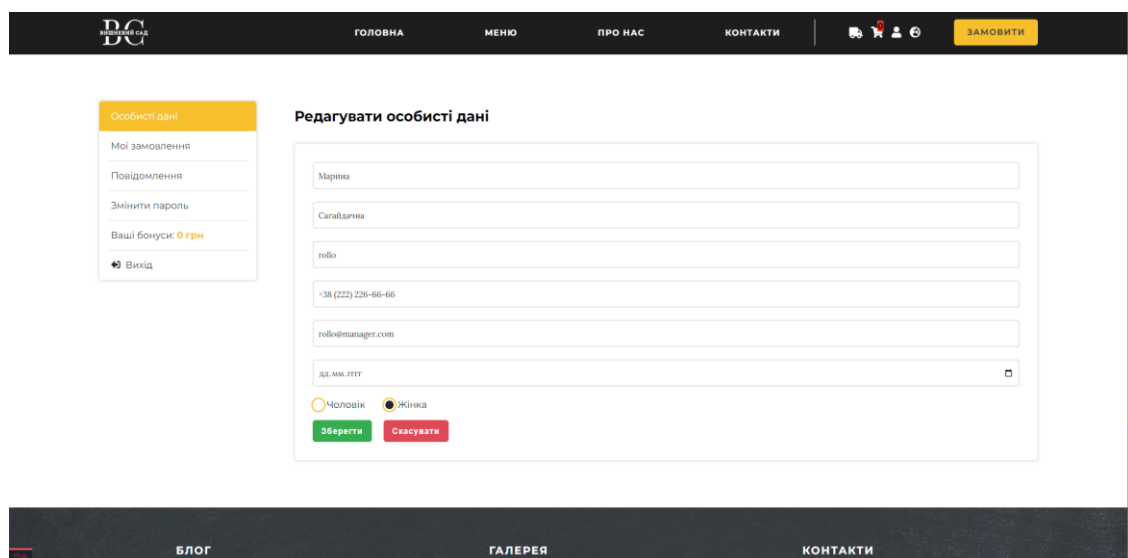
BC
ВИШНЕВИЙ САД

ГОЛОВНА МЕНЮ ПРО НАС КОНТАКТИ

ЗАМОВИТИ

Особисті дані
Мої замовлення
Повідомлення
Змінити пароль
Ваші бонуси: 0 грн
Вихід

Редагувати особисті дані

Марина
Сагайдачна
rollo
+38 (222) 226-66-66
rollo@manager.com
дд.мм.рррр

Чоловік Жінка

Зберегти Скасувати

БЛОГ ГАЛЕРЕЯ КОНТАКТИ